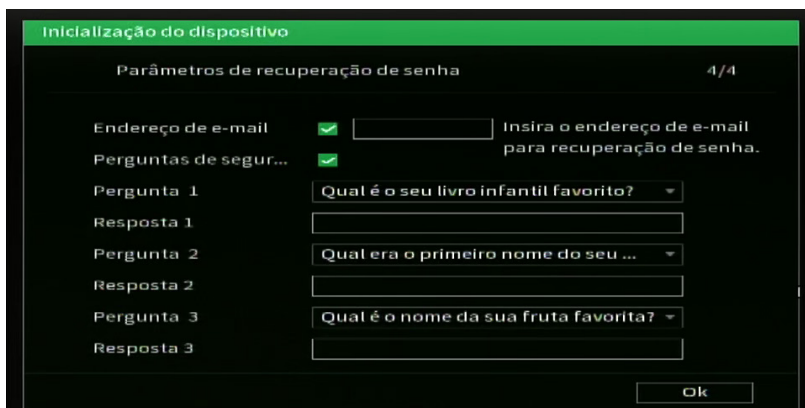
Inicialização do dispositivo

Parâmetros de recuperação de senha 4/4

Endereço de e-mail

Insira o endereço de e-mail para recuperação de senha.

Perguntas de segur...

Pergunta 1 Qual é o seu livro infantil favorito?

Resposta 1

Pergunta 2 Qual era o primeiro nome do seu ...

Resposta 2

Pergunta 3 Qual é o nome da sua fruta favorita?

Resposta 3

Ok